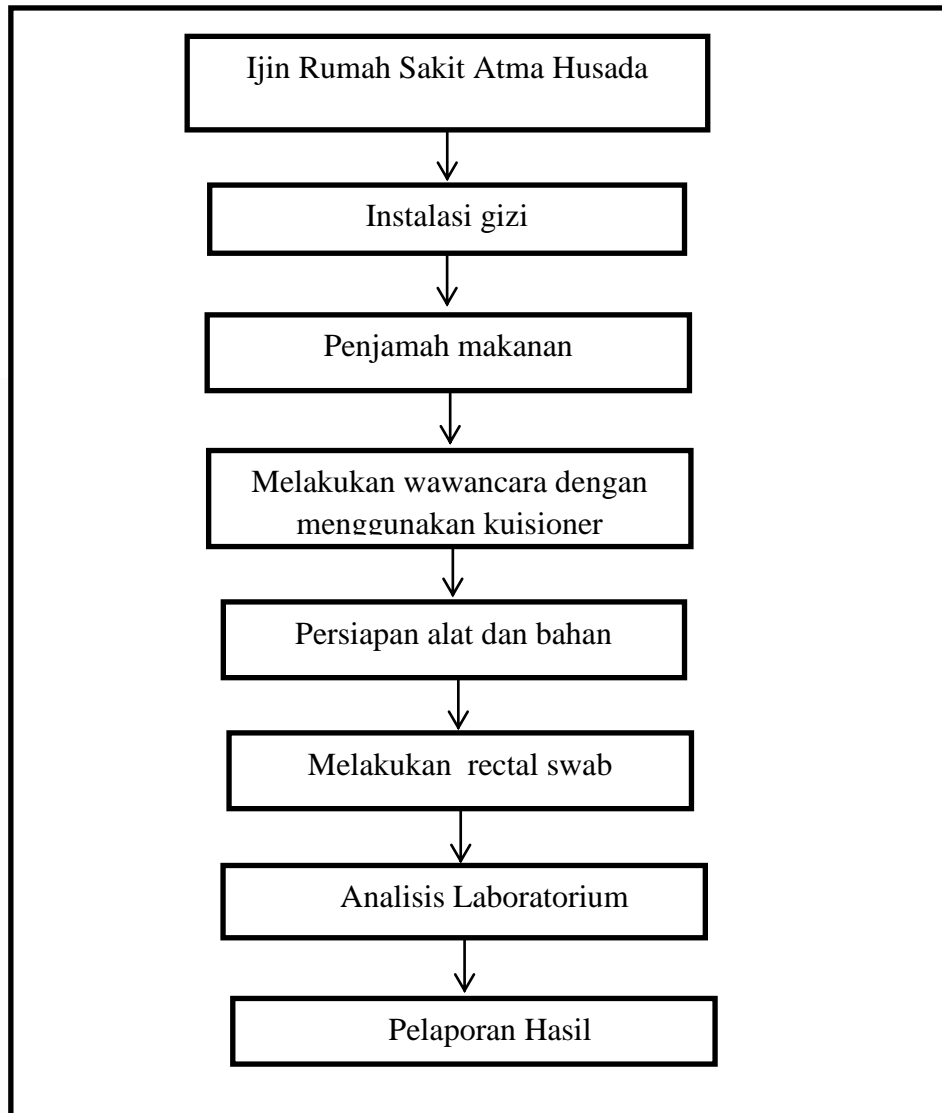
Ijin Rumah Sakit Atma Husada

Instalasi gizi

Penjamah makanan

Melakukan wawancara dengan menggunakan kuisioner

Persiapan alat dan bahan

Melakukan rectal swab

Analisis Laboratorium

Pelaporan Hasil